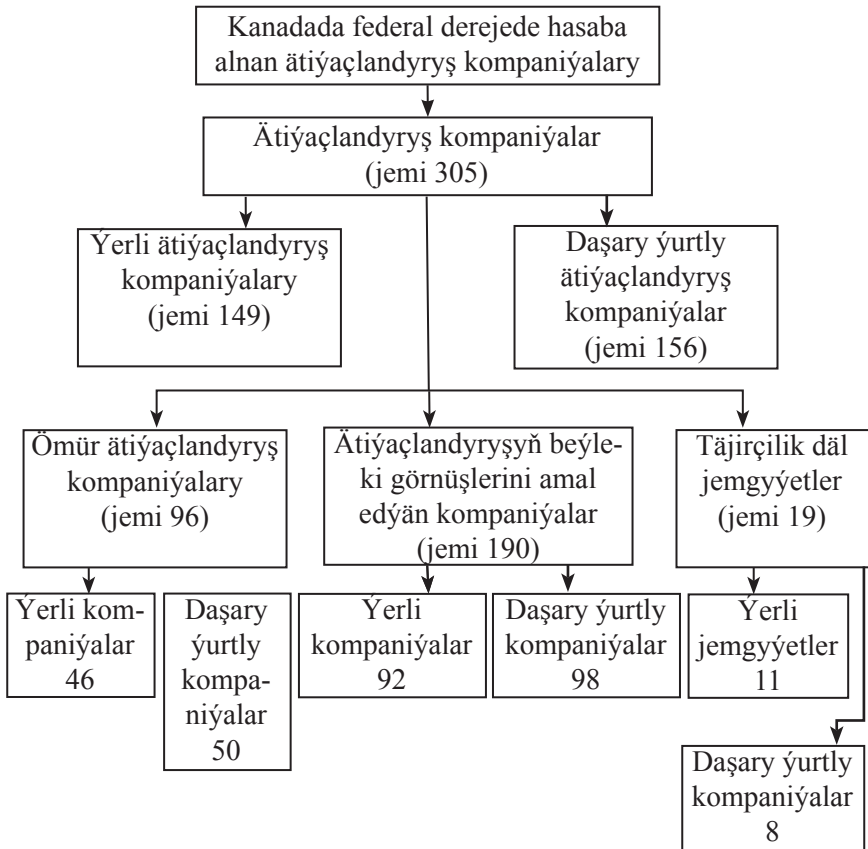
Kanadada federal derejede hasaba alnan ätiýaçlandyryş kompaniýalary

Ätiýaçlandyryş kompaniýalar (jemi 305)

Ýerli ätiýaçlandyryş kompaniýalary (jemi 149)

Daşary ýurtly ätiýaçlandyryş kompaniýalar (jemi 156)

Ömür ätiýaçlandyryş kompaniýalary (jemi 96)

Ätiýaçlandyryşyň beýleki görnüşlerini amal edýän kompaniýalar (jemi 190)

Täjirçilik däl jemgyýetler (jemi 19)

Ýerli kompaniýalar 46

Daşary ýurtly kompaniýalar 50

Ýerli kompaniýalar 92

Daşary ýurtly kompaniýalar 98

Ýerli jemgyýetler 11

Daşary ýurtly kompaniýalar 8